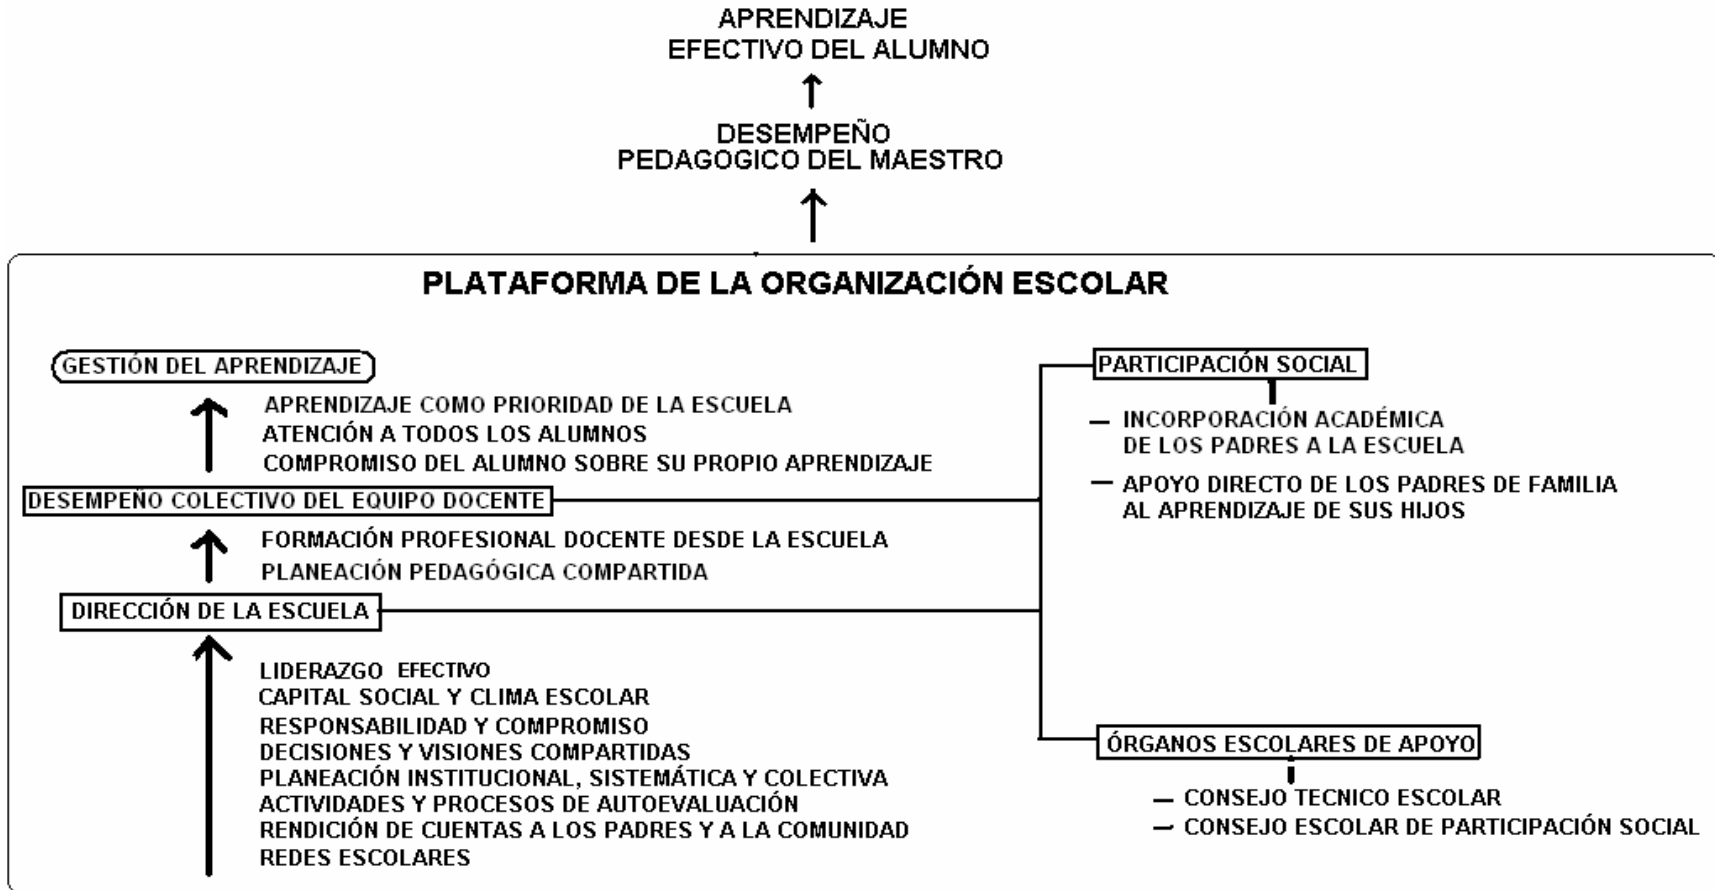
APRENDIZAJE
EFECTIVO DEL ALUMNO

DESEMPEÑO
PEDAGOGICO DEL MAESTRO

PLATAFORMA DE LA ORGANIZACIÓN ESCOLAR

GESTIÓN DEL APRENDIZAJE

APRENDIZAJE COMO PRIORIDAD DE LA ESCUELA
ATENCIÓN A TODOS LOS ALUMNOS
COMPROMISO DEL ALUMNO SOBRE SU PROPIO APRENDIZAJE

DESEMPEÑO COLECTIVO DEL EQUIPO DOCENTE

FORMACIÓN PROFESIONAL DOCENTE DESDE LA ESCUELA
PLANEACIÓN PEDAGÓGICA COMPARTIDA

DIRECCIÓN DE LA ESCUELA

LIDERAZGO EFECTIVO
CAPITAL SOCIAL Y CLIMA ESCOLAR
RESPONSABILIDAD Y COMPROMISO
DECISIONES Y VISIONES COMPARTIDAS
PLANEACIÓN INSTITUCIONAL, SISTEMÁTICA Y COLECTIVA
ACTIVIDADES Y PROCESOS DE AUTOEVALUACIÓN
RENDICIÓN DE CUENTAS A LOS PADRES Y A LA COMUNIDAD
REDES ESCOLARES

PARTICIPACIÓN SOCIAL

– INCORPORACIÓN ACADÉMICA DE LOS PADRES A LA ESCUELA
– APOYO DIRECTO DE LOS PADRES DE FAMILIA AL APRENDIZAJE DE SUS HIJOS

ÓRGANOS ESCOLARES DE APOYO

– CONSEJO TECNICO ESCOLAR
– CONSEJO ESCOLAR DE PARTICIPACIÓN SOCIAL